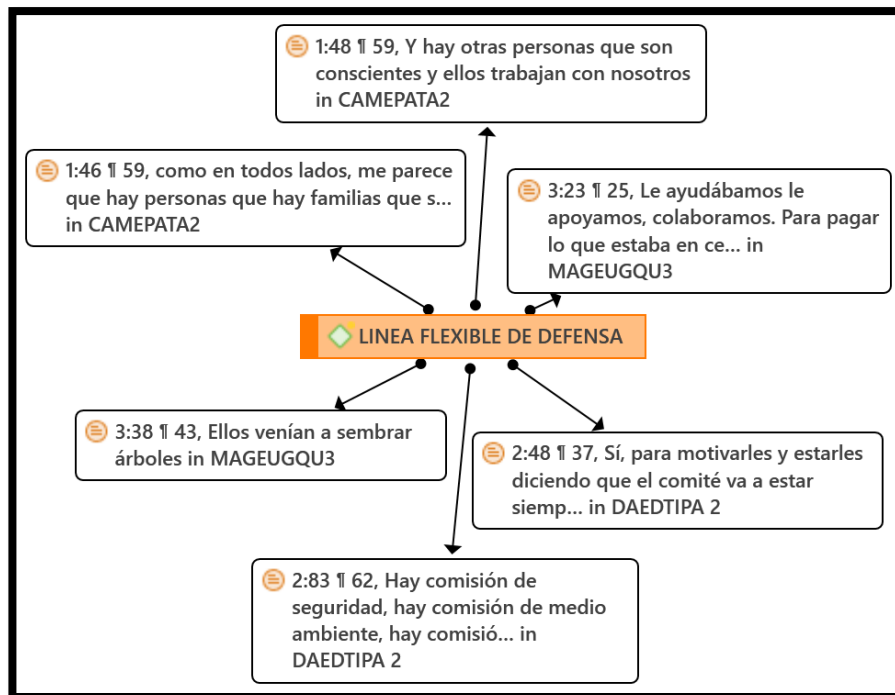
1:48 ¶ 59, Y hay otras personas que son conscientes y ellos trabajan con nosotros in CAMEPATA2

1:46 ¶ 59, como en todos lados, me parece que hay personas que hay familias que s... in CAMEPATA2

3:23 ¶ 25, Le ayudábamos le apoyamos, colaboramos. Para pagar lo que estaba en ce... in MAGEUGQU3

LINEA FLEXIBLE DE DEFENSA

3:38 ¶ 43, Ellos venían a sembrar árboles in MAGEUGQU3

2:48 ¶ 37, Sí, para motivarles y estarles diciendo que el comité va a estar siemp... in DAEDTIPA 2

2:83 ¶ 62, Hay comisión de seguridad, hay comisión de medio ambiente, hay comisió... in DAEDTIPA 2